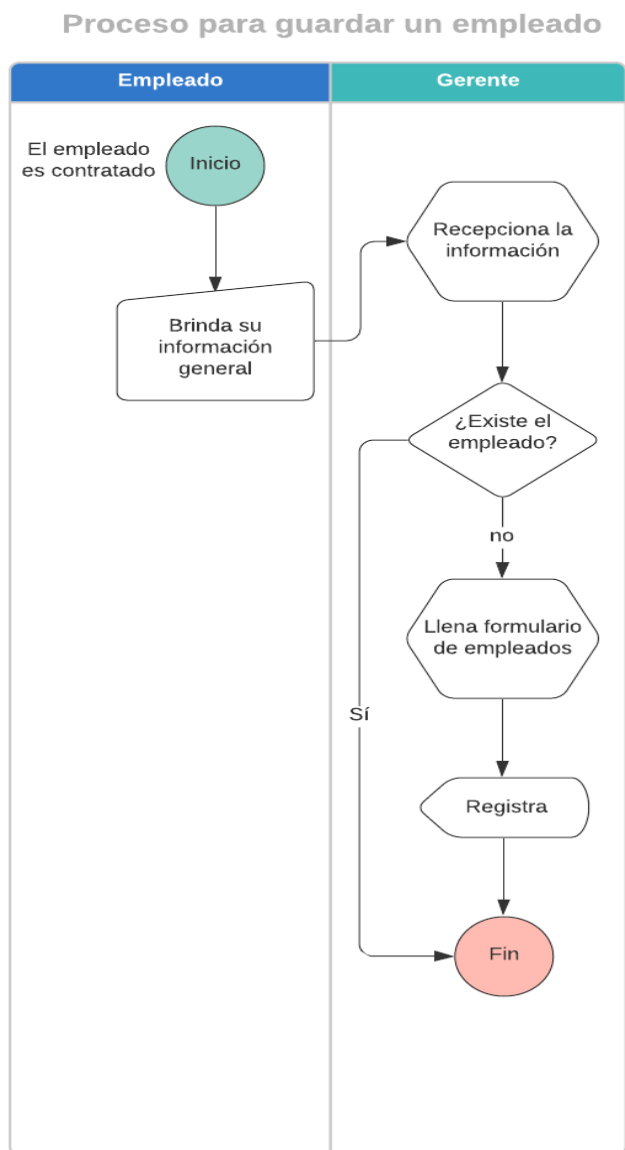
Proceso para guardar un empleado

Empleado

Gerente

El empleado es contratado

Inicio

Brinda su información general

Recepciona la información

¿Existe el empleado?

no

Llena formulario de empleados

Sí

Registra

Fin